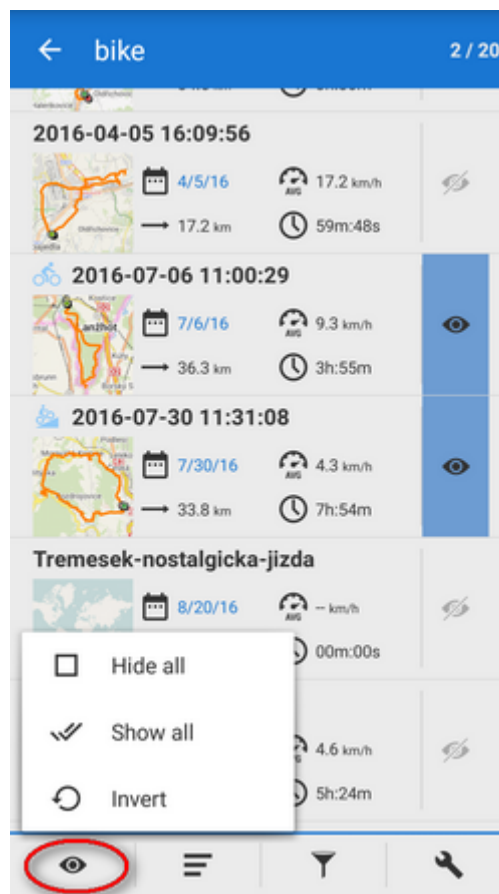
bike

2 / 20

2016-04-05 16:09:56

4/5/16

17.2 km/h

AVG

17.2 km

59m:48s

2016-07-06 11:00:29

7/6/16

9.3 km/h

AVG

36.3 km

3h:55m

2016-07-30 11:31:08

7/30/16

4.3 km/h

AVG

33.8 km

7h:54m

Tremesek-nostalgicka-jizda

8/20/16

-- km/h

00m:00s

Hide all

Show all

Invert

4.6 km/h

5h:24m